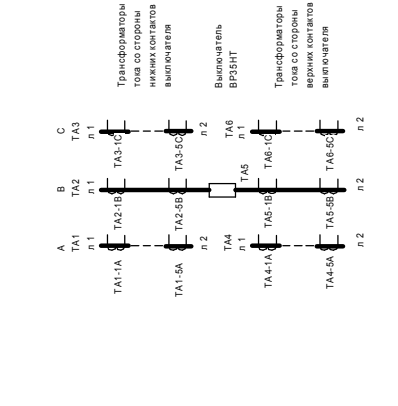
Трансформаторы тока со стороны нижних контактов выключателя

Выключатель ВР35НТ

Трансформаторы тока со стороны верхних контактов выключателя

A
TA1
л 1
TA1-1A
TA1-5A
л 2
TA4
л 1
TA4-1A
TA4-5A
л 2

B
TA2
л 1
TA2-1B
TA2-5B
TA5
TA5-1B
TA5-5B
л 2

C
TA3
л 1
TA3-1C
TA3-5C
л 2
TA6
л 1
TA6-1C
TA6-5C
л 2